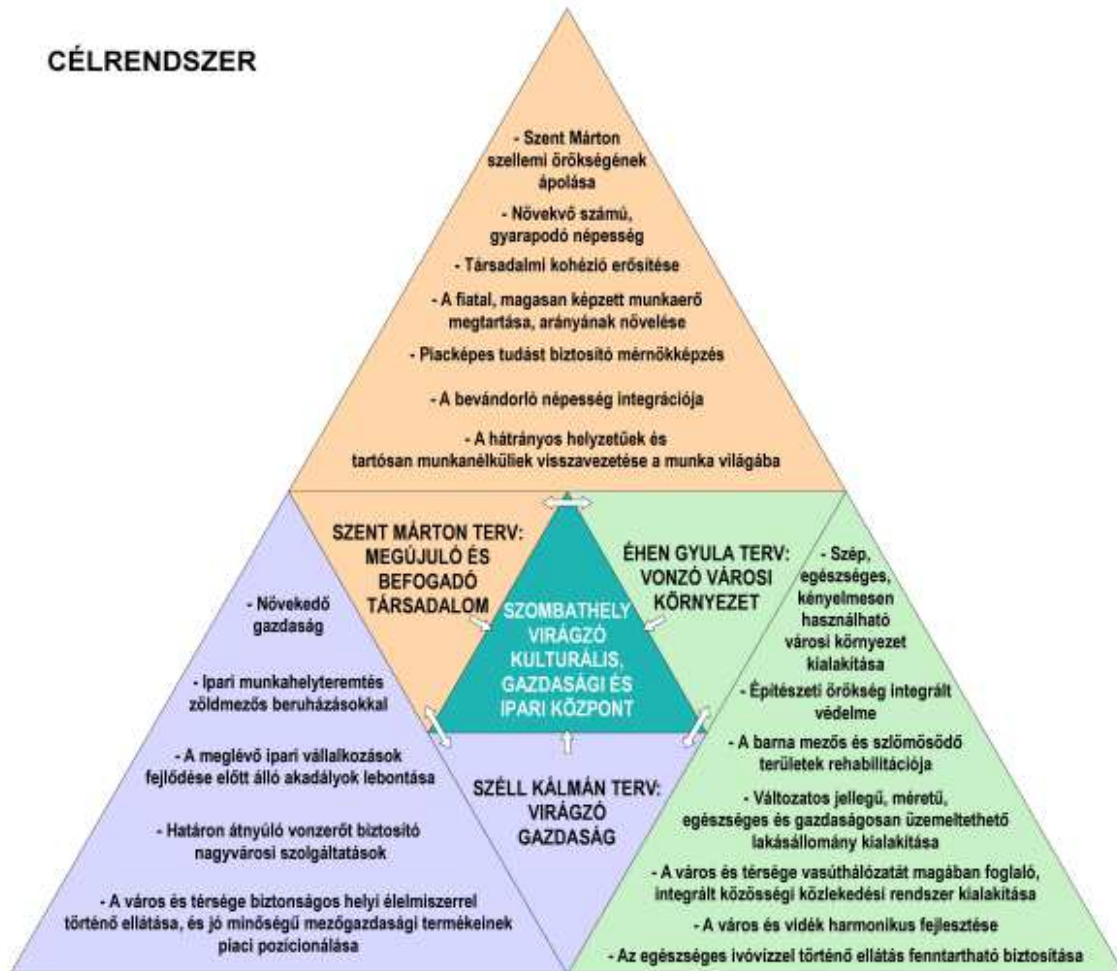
CÉLRENDSZER

- Szent Márton szellemi örökségének ápolása

- Növekvő számú, gyarapodó népesség

- Társadalmi kohézió erősítése

- A fiatal, magasan képzett munkaerő megtartása, arányának növelése

- Piacképes tudást biztosító mérnökképzés

- A bevándorló népesség integrációja

- A hátrányos helyzetűek és tartósan munkanélküliek visszavezetése a munka világába

SZENT MÁRTON TERV: MEGÚJULÓ ÉS BEFOGADÓ TÁRSADALOM

ÉHEN GYULA TERV: VONZÓ VÁROSI KÖRNYEZET

SZOMBATHELY VIRÁGZÓ KULTURÁLIS, GAZDASÁGI ÉS IPARI KÖZPONT

- Növekedő gazdaság

- Ipari munkahelyteremtés zöldmezős beruházásokkal

- A meglévő ipari vállalkozások fejlődése előtt álló akadályok lebontása

- Határon átnyúló vonzerőt biztosító nagyvárosi szolgáltatások

- A város és térsége biztonságos helyi élelmiszerrel történő ellátása, és jó minőségű mezőgazdasági termékeinek piaci pozicionálása

SZÉLL KÁLMÁN TERV: VIRÁGZÓ GAZDASÁG

- Szép, egészséges, kényelmesen használható városi környezet kialakítása

- Építészeti örökség integrált védelme

- A barna mezős és szlömösödő területek rehabilitációja

- Változatos jellegű, méretű, egészséges és gazdaságosan üzemeltethető lakásállomány kialakítása

- A város és térsége vasúthálózatát magában foglaló, integrált közösségi közlekedési rendszer kialakítása

- A város és vidék harmonikus fejlesztése

- Az egészséges ivóvízzel történő ellátás fenntartható biztosítása